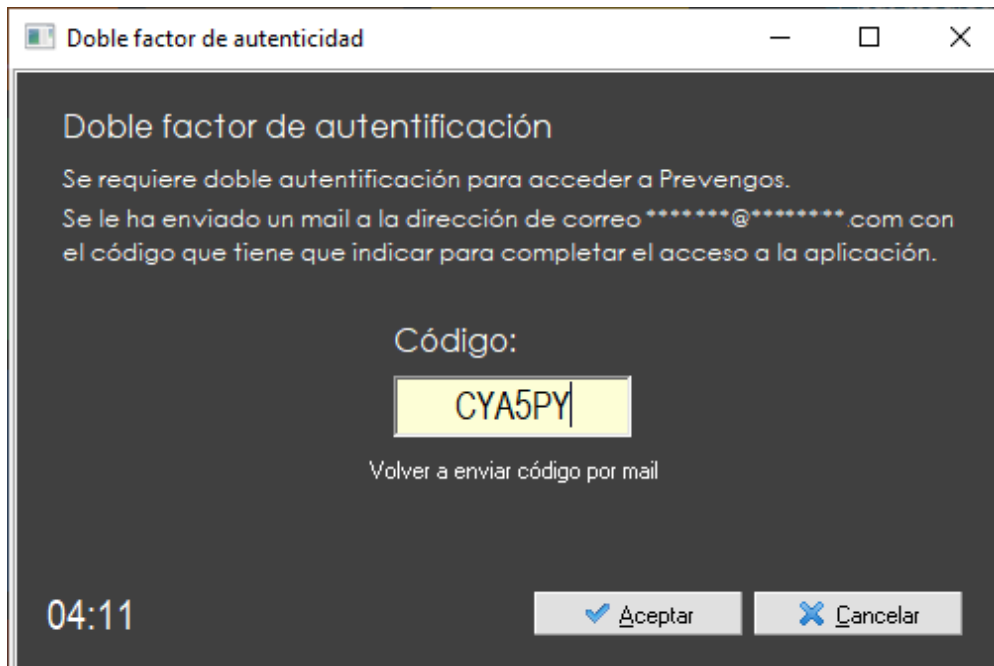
Doble factor de autenticidad

Doble factor de autentificación

Se requiere doble autentificación para acceder a Prevengos.

Se le ha enviado un mail a la dirección de correo ********@********.com con el código que tiene que indicar para completar el acceso a la aplicación.

Código:

CYA5PY

Volver a enviar código por mail

04:11

Aceptar

Cancelar